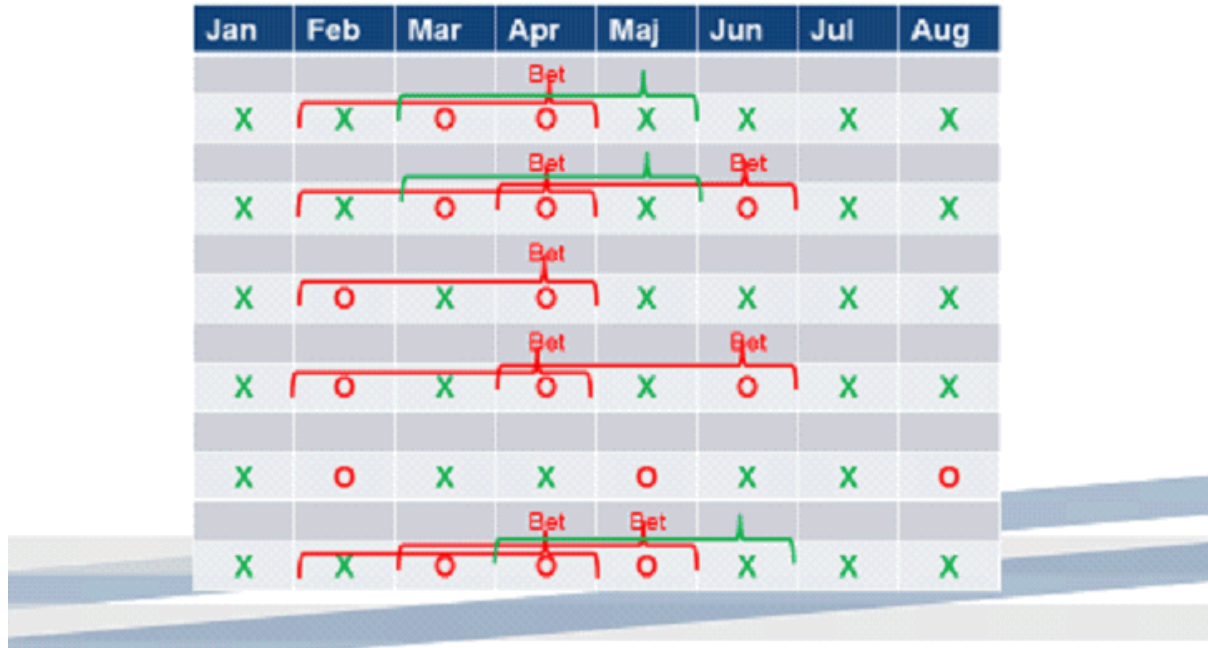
| Jan | Feb | Mar | Apr | Maj | Jun | Jul | Aug |
|---|---|---|---|---|---|---|---|
| | | | Bet | | | | |
| X | X | O | O | X | X | X | X |
| | | | Bet | | Bet | | |
| X | X | O | O | X | O | X | X |
| | | | Bet | | | | |
| X | O | X | O | X | X | X | X |
| | | | Bet | | Bet | | |
| X | O | X | O | X | O | X | X |
| | | | | | | | |
| X | O | X | X | O | X | X | O |
| | | | Bet | Bet | | | |
| X | X | O | O | O | X | X | X |